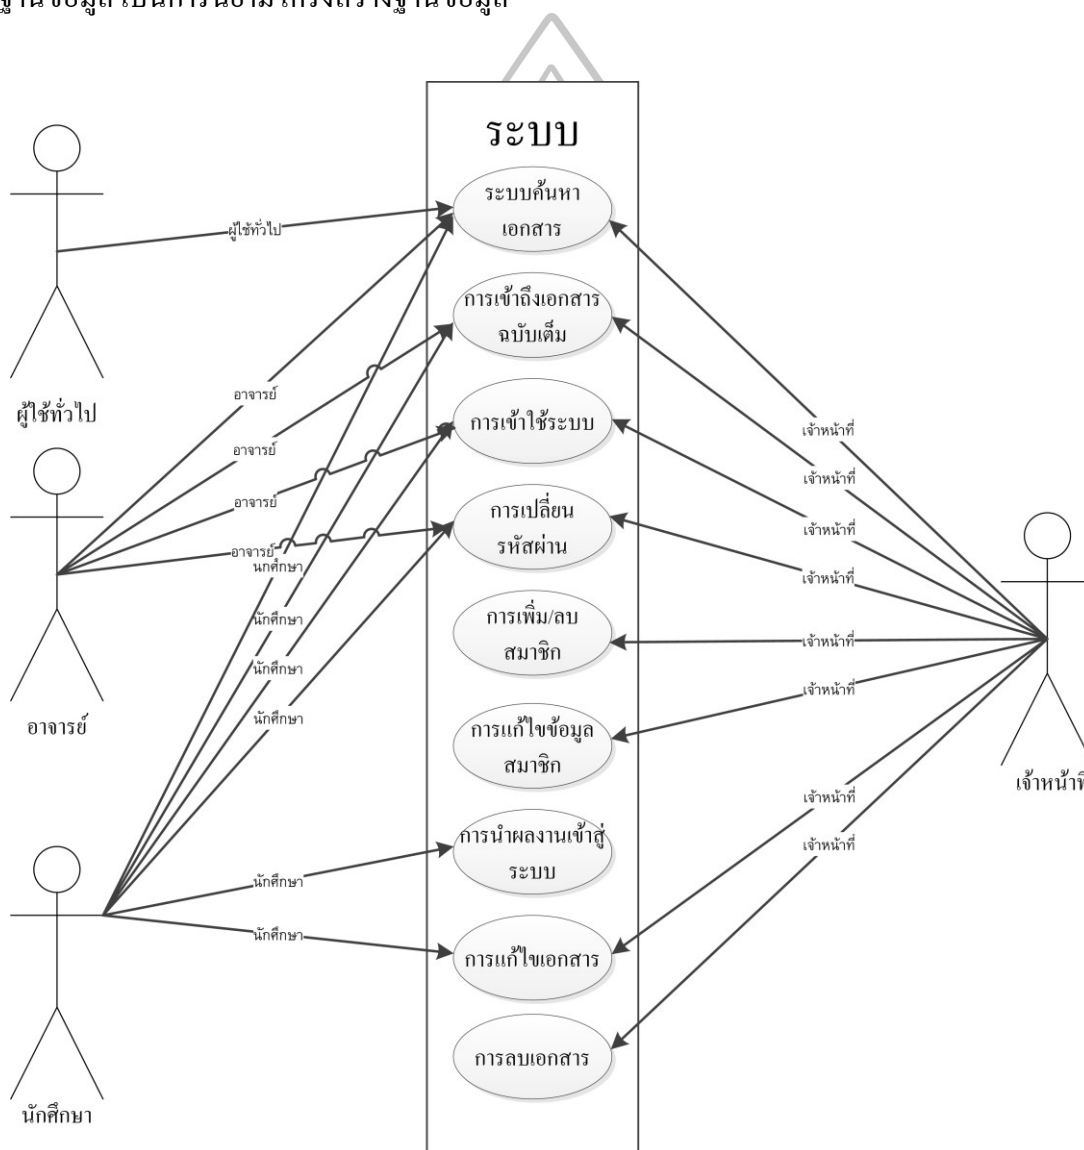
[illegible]

ระบบ

ระบบค้นหา เอกสาร

การเข้าถึงเอกสาร ฉบับเต็ม

การเข้าใช้ระบบ

การเปลี่ยน รหัสผ่าน

การเพิ่ม/ลบ สมาชิก

การแก้ไขข้อมูล สมาชิก

การนำผลงานเข้าสู่ ระบบ

การแก้ไขเอกสาร

การลบเอกสาร

ผู้ใช้ทั่วไป

ผู้ใช้ทั่วไป

อาจารย์

อาจารย์

อาจารย์

อาจารย์

อาจารย์

นักศึกษา

นักศึกษา

นักศึกษา

นักศึกษา

นักศึกษา

นักศึกษา

นักศึกษา

เจ้าหน้าที่

เจ้าหน้าที่

เจ้าหน้าที่

เจ้าหน้าที่

เจ้าหน้าที่

เจ้าหน้าที่

เจ้าหน้าที่

เจ้าหน้าที่

เจ้าหน้า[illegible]